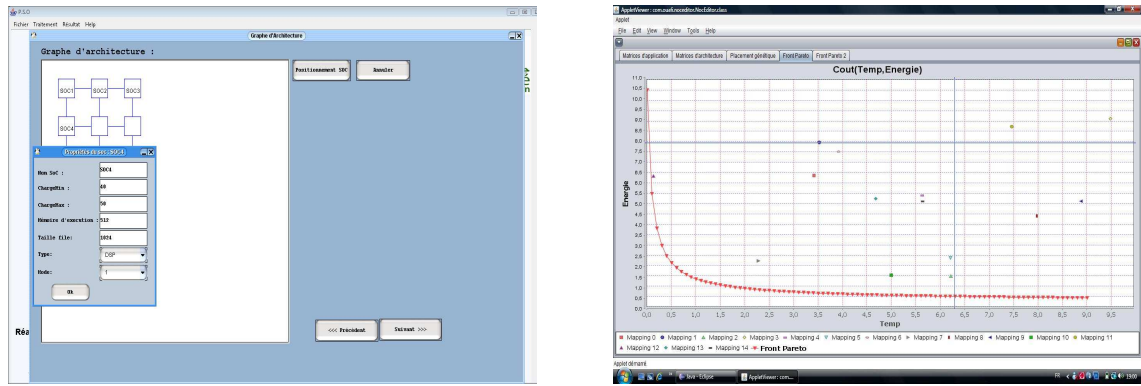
P.S.O

Fichier Traitement Résultat Help

Graphe d'Architecture

Graphe d'architecture :

SOC1 SOC2 SOC3

SOC4

Positionnement SOC

Annuler

Propriétés du soc : SOC4

Nom SoC : SOC1

ChargeMin : 40

ChargeMax : 50

Mémoire d'execution : 512

Taille file: 1024

Type: DSP

Mode: 1

Ok

Réa

<<< Précédent

Suivant >>>

AppletViewer : com.osat.noceditor.NocEditor.class

Applet

File Edit View Window Tools Help

Matrices d'application | Matrices d'architecture | Placement génétique | Front Pareto | Front Pareto 2

Cout(Temp,Energie)

11.0
10.5
10.0
9.5
9.0
8.5
8.0
7.5
7.0
6.5
6.0
5.5
5.0
4.5
4.0
3.5
3.0
2.5
2.0
1.5
1.0
0.5
0.0

Energie

0,0 0,5 1,0 1,5 2,0 2,5 3,0 3,5 4,0 4,5 5,0 5,5 6,0 6,5 7,0 7,5 8,0 8,5 9,0 9,5

Temp

Mapping 0 Mapping 1 Mapping 2 Mapping 3 Mapping 4 Mapping 5 Mapping 6 Mapping 7 Mapping 8 Mapping 9 Mapping 10 Mapping 11 Mapping 12 Mapping 13 Mapping 14 Front Pareto

Applet démarré.

java - Eclipse

AppletViewer : com...